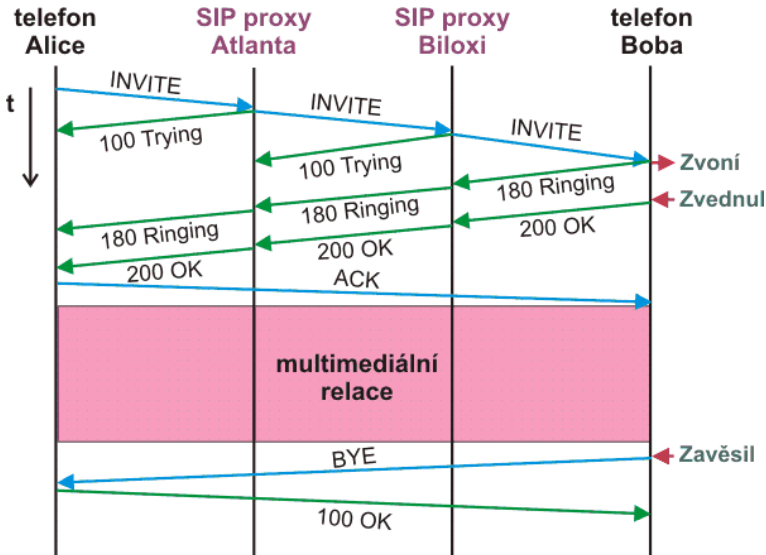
telefon Alice

SIP proxy Atlanta

SIP proxy Biloxi

telefon Boba

t

INVITE

INVITE

INVITE

100 Trying

100 Trying

Zvoní

180 Ringing

Zvednul

180 Ringing

200 OK

180 Ringing

200 OK

200 OK

ACK

multimediální relace

Zavěsil

BYE

100 OK